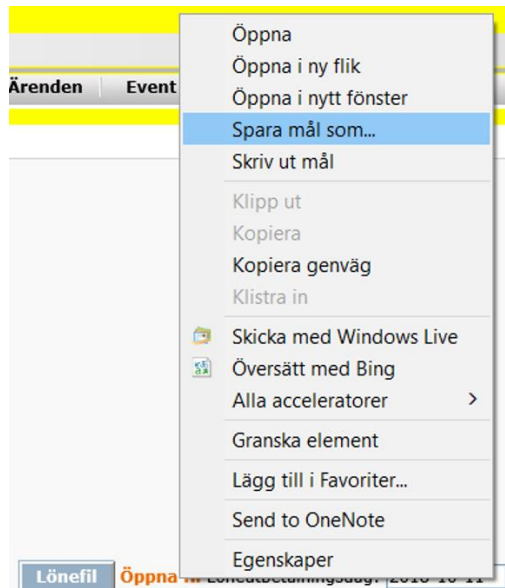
Ärenden
Event

Öppna
Öppna i ny flik
Öppna i nytt fönster
Spara mål som...
Skriv ut mål
Klipp ut
Kopiera
Kopiera genväg
Klistra in
Skicka med Windows Live
Översätt med Bing
Alla acceleratorer >
Granska element
Lägg till i Favoriter...
Send to OneNote
Egenskaper

Lönefil
Öppna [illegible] 2018-10-11